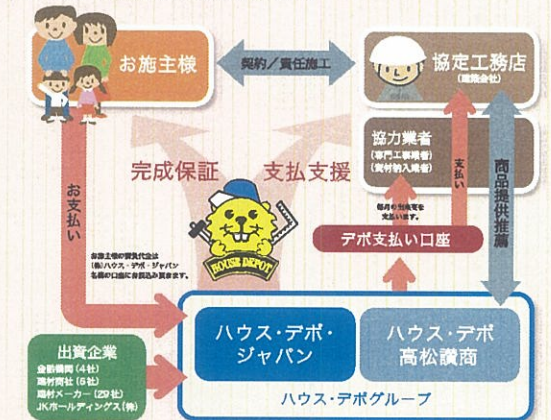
お施主様

契約／責任施工

協定工務店
(建設会社)

協力業者
(専門工事業者)
(資材納入業者)

完成保証

支払支援

お支払い

支払い

商品提供推薦

毎月の当該金額を支払います。

お施主様の御資代金は(株)ハウス・デポ・ジャパン名義の口座に御振込み頂きます。

HOUSE DEPOT

デポ支払い口座

ハウス・デポ・ジャパン

ハウス・デポ高松讃商

出資企業
金融機関(4社)
商材商社(5社)
建材メーカー(29社)
JKホールディングス(株)

ハウス・デポグループ